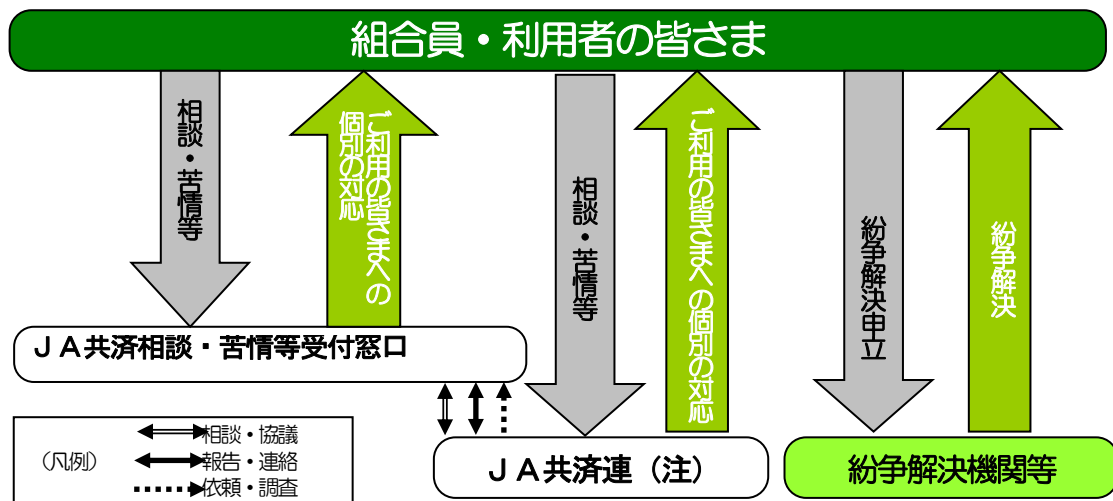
組合員・利用者の皆さま

相談・苦情等

ご利用の皆さまへの個別の対応

相談・苦情等

ご利用の皆さまへの個別の対応

紛争解決申立

紛争解決

ＪＡ共済相談・苦情等受付窓口

（凡例）
相談・協議
報告・連絡
依頼・調査

ＪＡ共済連（注）

紛争解決機関等